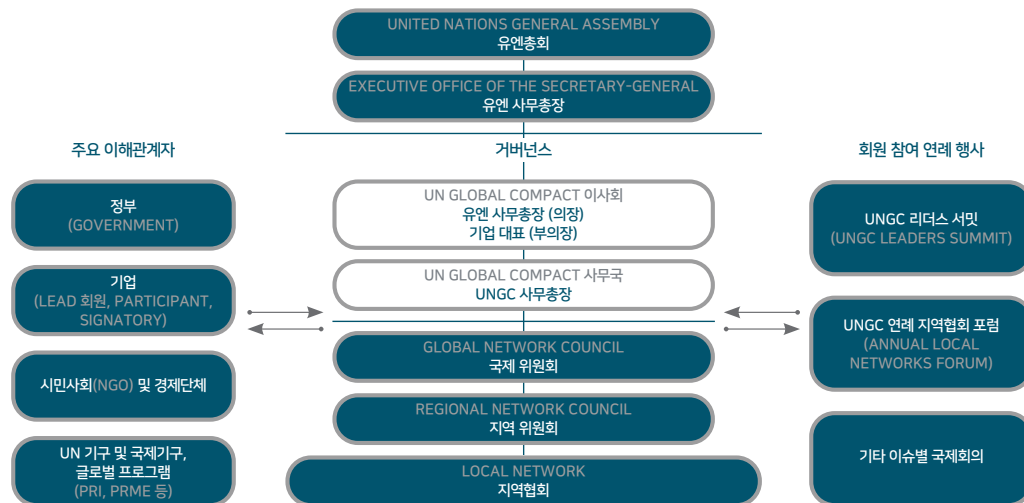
UNITED NATIONS GENERAL ASSEMBLY
유엔총회

EXECUTIVE OFFICE OF THE SECRETARY-GENERAL
유엔 사무총장

주요 이해관계자

거버넌스

회원 참여 연례 행사

정부
(GOVERNMENT)

기업
(LEAD 회원, PARTICIPANT, SIGNATORY)

시민사회(NGO) 및 경제단체

UN 기구 및 국제기구, 글로벌 프로그램
(PRI, PRME 등)

UN GLOBAL COMPACT 이사회
유엔 사무총장 (의장)
기업 대표 (부의장)

UN GLOBAL COMPACT 사무국
UNGC 사무총장

GLOBAL NETWORK COUNCIL
국제 위원회

REGIONAL NETWORK COUNCIL
지역 위원회

LOCAL NETWORK
지역협회

UNGC 리더스 서밋
(UNGC LEADERS SUMMIT)

UNGC 연례 지역협회 포럼
(ANNUAL LOCAL NETWORKS FORUM)

기타 이슈별 국제회의